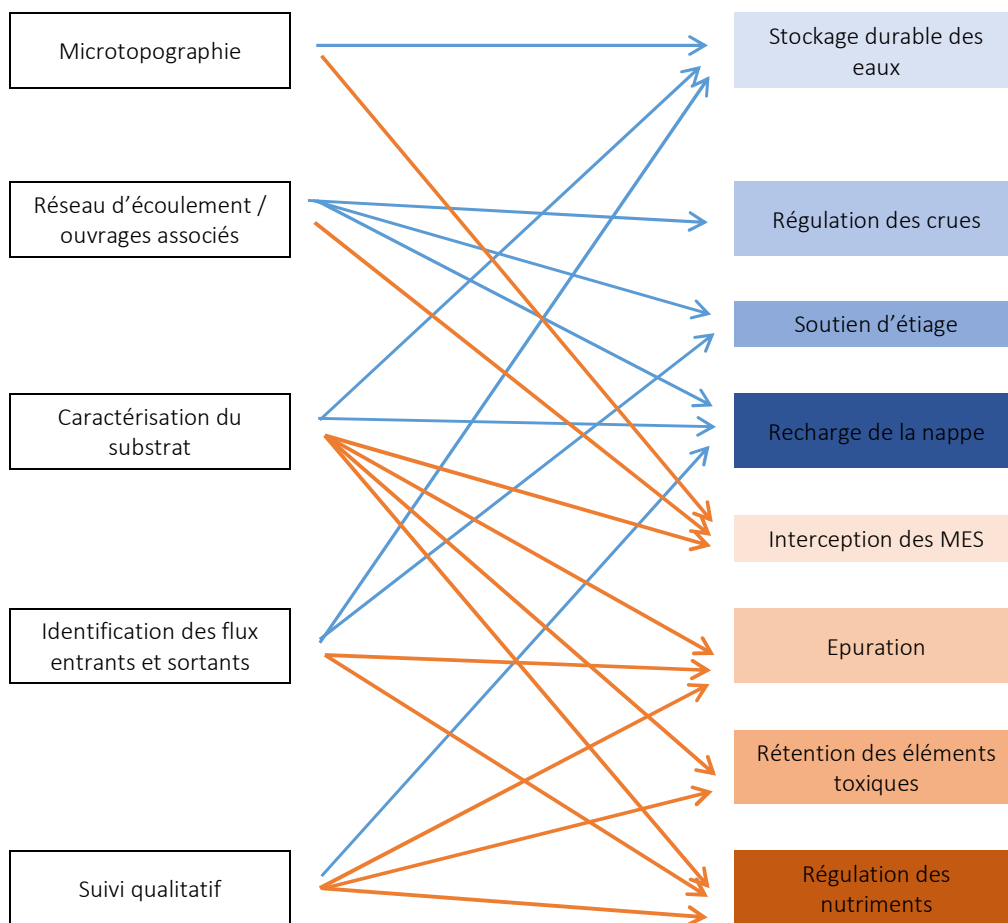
Microtopographie

Réseau d’écoulement / ouvrages associés

Caractérisation du substrat

Identification des flux entrants et sortants

Suivi qualitatif

Stockage durable des eaux

Régulation des crues

Soutien d’étiage

Recharge de la nappe

Interception des MES

Epuration

Rétention des éléments toxiques

Régulation des nutriments